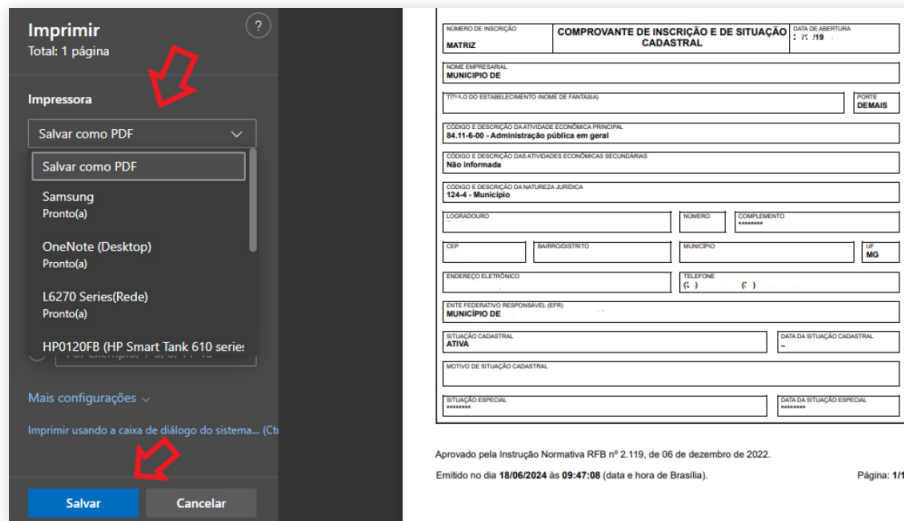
Imprimir
Total: 1 página

?

Impressora

Salvar como PDF

Salvar como PDF

Samsung
Pronto(a)

OneNote (Desktop)
Pronto(a)

L6270 Series(Rede)
Pronto(a)

HP0120FB (HP Smart Tank 610 series

Mais configurações

Imprimir usando a caixa de diálogo do sistema... (Ct

Salvar
Cancelar

| NÚMERO DE INSCRIÇÃO MATRIZ | COMPROVANTE DE INSCRIÇÃO E DE SITUAÇÃO CADASTRAL | DATA DE ABERTURA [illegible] /19 |
|---|---|---|

NOME EMPRESARIAL
MUNICIPIO DE

TÍTULO DO ESTABELECIMENTO (NOME DE FANTASIA)

PORTE
DEMAIS

CÓDIGO E DESCRIÇÃO DA ATIVIDADE ECONÔMICA PRINCIPAL
84.11-6-00 - Administração pública em geral

CÓDIGO E DESCRIÇÃO DAS ATIVIDADES ECONÔMICAS SECUNDÁRIAS
Não informada

CÓDIGO E DESCRIÇÃO DA NATUREZA JURÍDICA
124-4 - Município

LOGRADOURO

NÚMERO

COMPLEMENTO
********

CEP

BAIRRO/DISTRITO

MUNICÍPIO

UF
MG

ENDEREÇO ELETRÔNICO

TELEFONE
( ) ( )

ENTE FEDERATIVO RESPONSÁVEL (EFR)
MUNICÍPIO DE

SITUAÇÃO CADASTRAL
ATIVA

DATA DA SITUAÇÃO CADASTRAL
–

MOTIVO DE SITUAÇÃO CADASTRAL

SITUAÇÃO ESPECIAL
********

DATA DA SITUAÇÃO ESPECIAL
********

Aprovado pela Instrução Normativa RFB nº 2.119, de 06 de dezembro de 2022.

Emitido no dia 18/06/2024 às 09:47:08 (data e hora de Brasília).

Página: 1/1